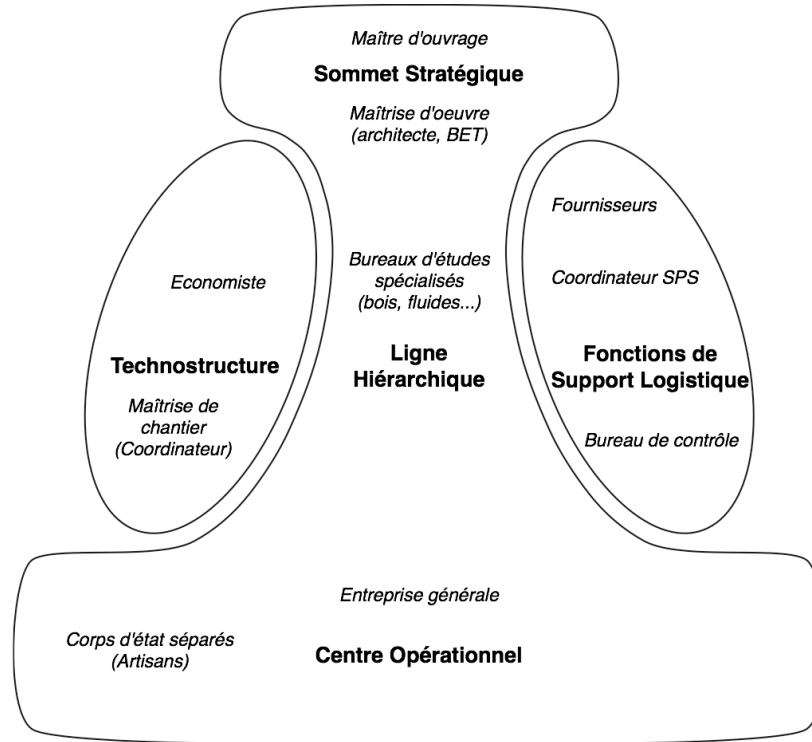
Maître d'ouvrage

Sommet Stratégique

Maîtrise d'oeuvre (architecte, BET)

Economiste

Technostructure

Maîtrise de chantier (Coordinateur)

Bureaux d'études spécialisés (bois, fluides...)

Ligne Hiérarchique

Fournisseurs

Coordinateur SPS

Fonctions de Support Logistique

Bureau de contrôle

Entreprise générale

Corps d'état séparés (Artisans)

Centre Opérationnel